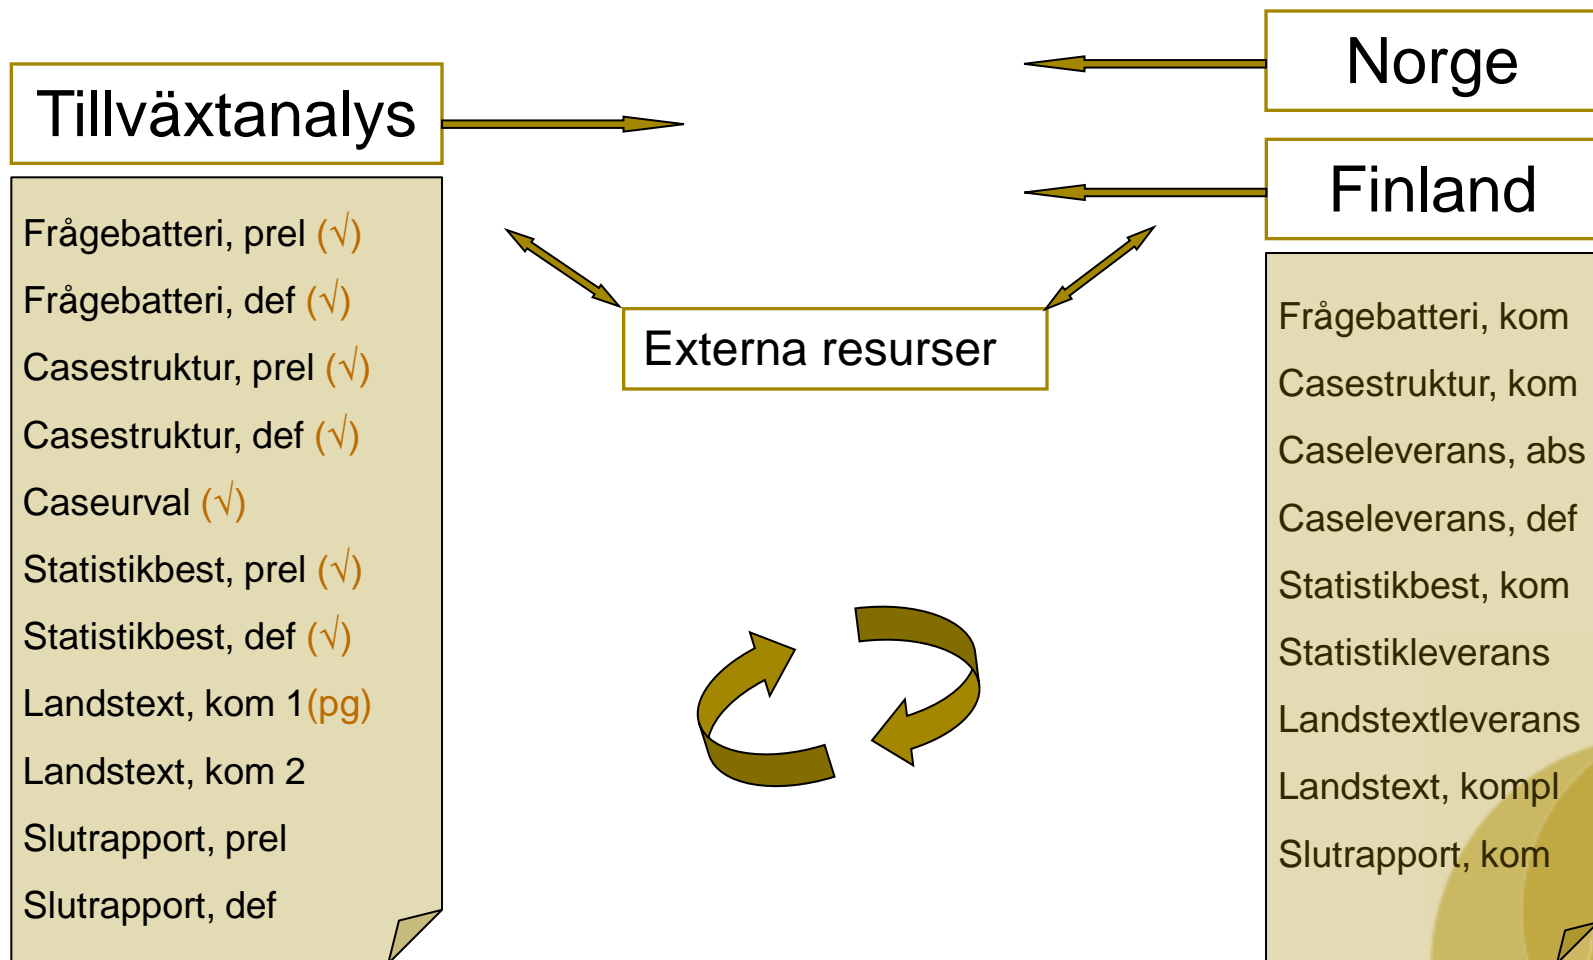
Tillväxtanalys

Norge

Finland

Externa resurser

Frågebatteri, prel (√)

Frågebatteri, def (√)

Casestruktur, prel (√)

Casestruktur, def (√)

Caseurval (√)

Statistikbest, prel (√)

Statistikbest, def (√)

Landstext, kom 1(pg)

Landstext, kom 2

Slutrapport, prel

Slutrapport, def

Frågebatteri, kom

Casestruktur, kom

Caseleverans, abs

Caseleverans, def

Statistikbest, kom

Statistikleverans

Landstextleverans

Landstext, kompl

Slutrapport, kom